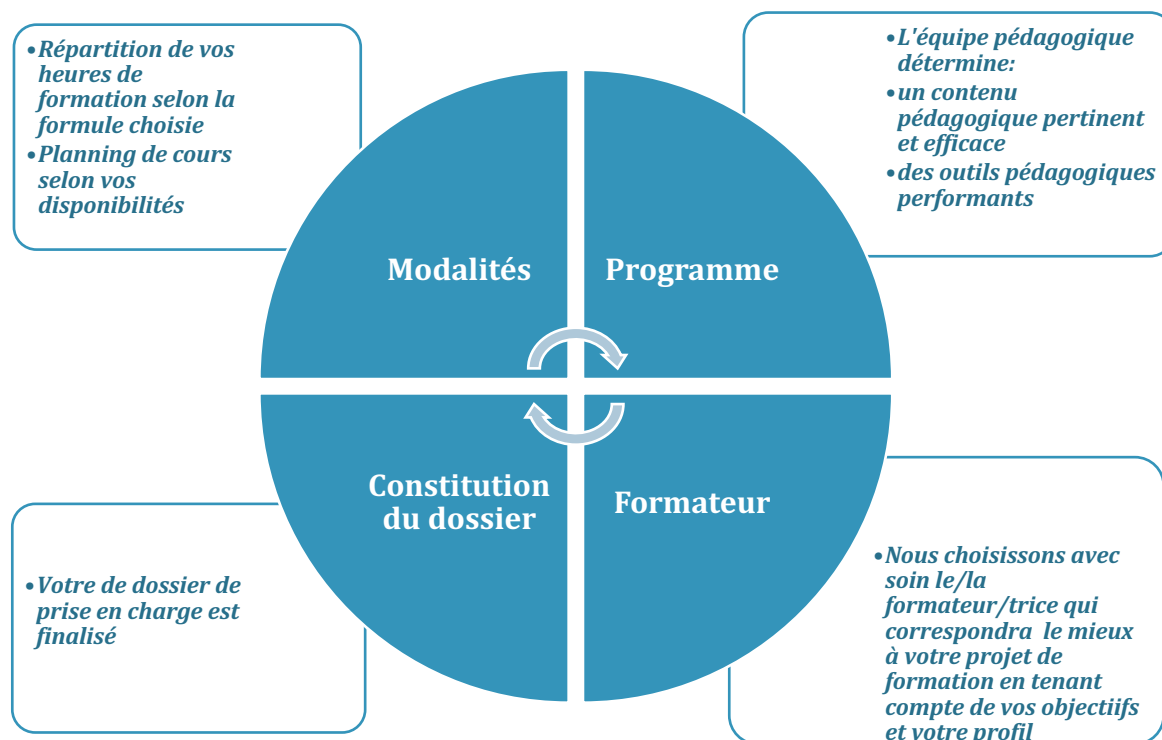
•Répartition de vos heures de formation selon la formule choisie
•Planning de cours selon vos disponibilités

•L'équipe pédagogique détermine:
•un contenu pédagogique pertinent et efficace
•des outils pédagogiques performants

Modalités

Programme

Constitution du dossier

Formateur

•Votre de dossier de prise en charge est finalisé

•Nous choisissons avec soin le/la formateur/trice qui correspondra le mieux à votre projet de formation en tenant compte de vos objectiifs et votre profil